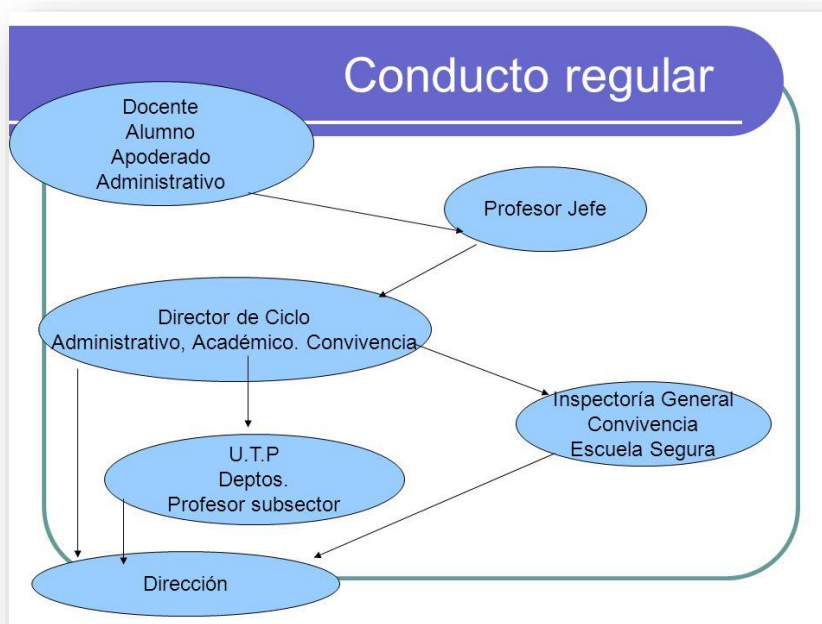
Conducto regular

Docente
Alumno
Apoderado
Administrativo

Profesor Jefe

Director de Ciclo
Administrativo, Académico. Convivencia

Inspectoría General
Convivencia
Escuela Segura

U.T.P
Deptos.
Profesor subsector

Dirección